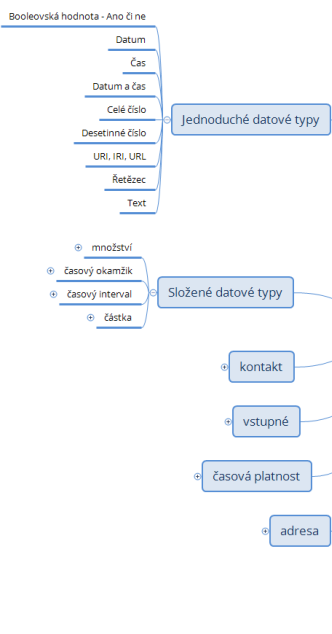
Booleovská hodnota - Ano či ne
Datum
Čas
Datum a čas
Celé číslo
Desetinné číslo
URI, IRI, URL
Řetězec
Text
Jednoduché datové typy

množství
časový okamžik
časový interval
částka
Složené datové typy

kontakt

vstupné

časová platnost

adresa